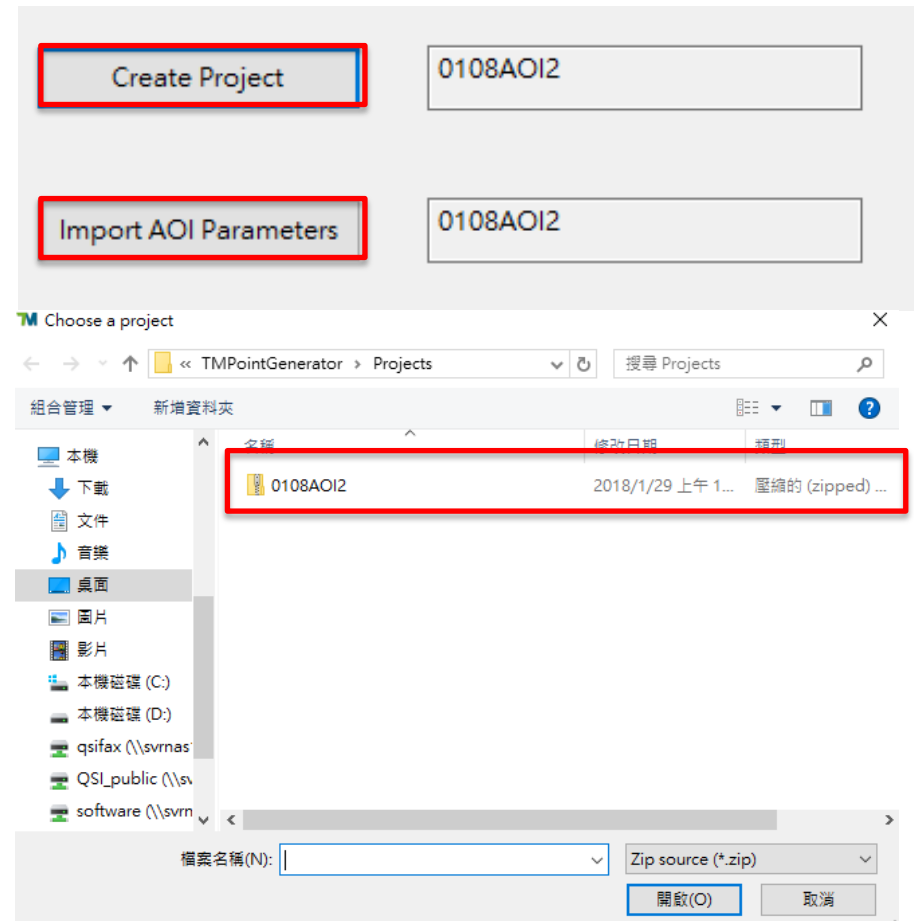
Create Project

0108AOI2

Import AOI Parameters

0108AOI2

Choose a project

« TMPointGenerator › Projects

搜尋 Projects

組合管理 ▾

新增資料夾

名稱

修改日期

類型

本機

下載

文件

音樂

桌面

圖片

影片

本機磁碟 (C:)

本機磁碟 (D:)

qsifax (\\svrnas

QSI_public (\\sv

software (\\svrn

0108AOI2

2018/1/29 上午 1...

壓縮的 (zipped) ...

檔案名稱(N):

Zip source (*.zip)

開啟(O)

取消